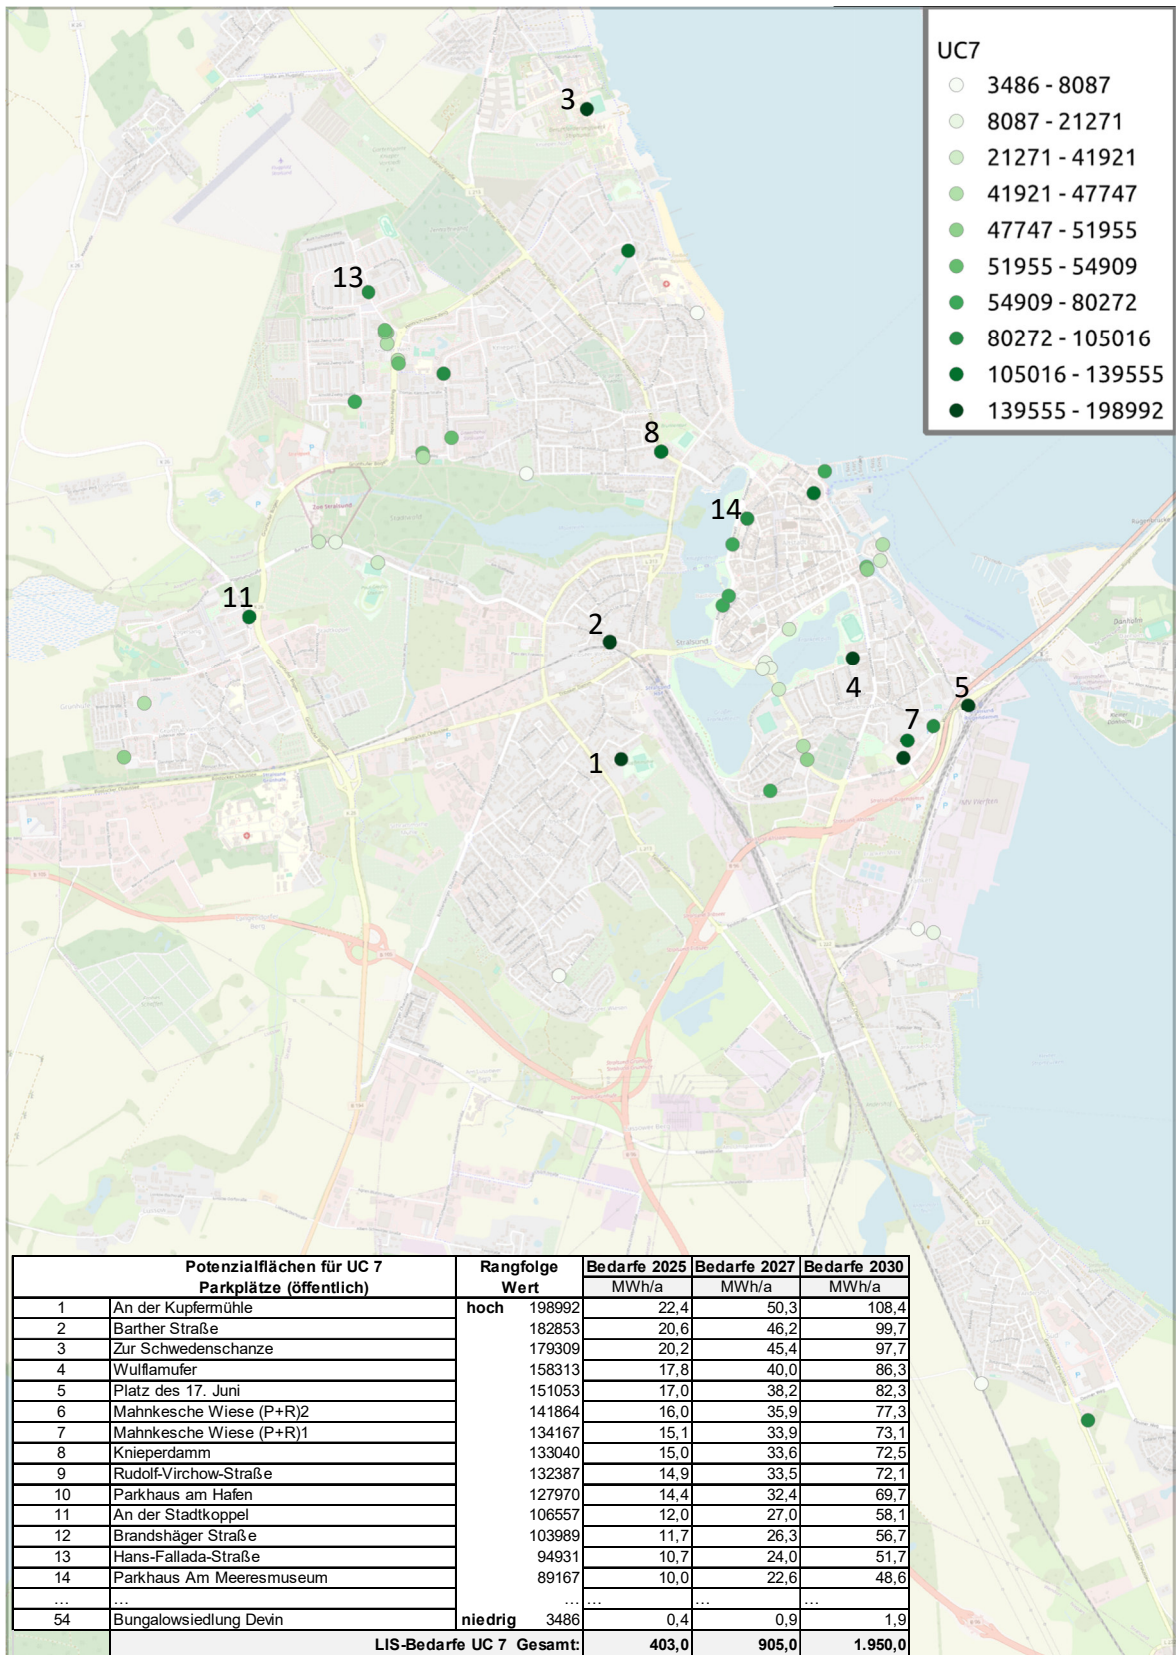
UC7
3486 - 8087
8087 - 21271
21271 - 41921
41921 - 47747
47747 - 51955
51955 - 54909
54909 - 80272
80272 - 105016
105016 - 139555
139555 - 198992

3
13
8
14
11
2
4
5
7
1

| Potenzialflächen für UC 7 Parkplätze (öffentlich) | | Rangfolge Wert | | Bedarfe 2025 MWh/a | Bedarfe 2027 MWh/a | Bedarfe 2030 MWh/a |
|---|---|---|---|---|---|---|
| 1 | An der Kupfermühle | hoch | 198992 | 22,4 | 50,3 | 108,4 |
| 2 | Barther Straße | | 182853 | 20,6 | 46,2 | 99,7 |
| 3 | Zur Schwedenschanze | | 179309 | 20,2 | 45,4 | 97,7 |
| 4 | Wulflamufer | | 158313 | 17,8 | 40,0 | 86,3 |
| 5 | Platz des 17. Juni | | 151053 | 17,0 | 38,2 | 82,3 |
| 6 | Mahnkesche Wiese (P+R)2 | | 141864 | 16,0 | 35,9 | 77,3 |
| 7 | Mahnkesche Wiese (P+R)1 | | 134167 | 15,1 | 33,9 | 73,1 |
| 8 | Knieperdamm | | 133040 | 15,0 | 33,6 | 72,5 |
| 9 | Rudolf-Virchow-Straße | | 132387 | 14,9 | 33,5 | 72,1 |
| 10 | Parkhaus am Hafen | | 127970 | 14,4 | 32,4 | 69,7 |
| 11 | An der Stadtkoppel | | 106557 | 12,0 | 27,0 | 58,1 |
| 12 | Brandshäger Straße | | 103989 | 11,7 | 26,3 | 56,7 |
| 13 | Hans-Fallada-Straße | | 94931 | 10,7 | 24,0 | 51,7 |
| 14 | Parkhaus Am Meeresmuseum | | 89167 | 10,0 | 22,6 | 48,6 |
| ... | ... | | ... | ... | ... | ... |
| 54 | Bungalowsiedlung Devin | niedrig | 3486 | 0,4 | 0,9 | 1,9 |
| | LIS-Bedarfe UC 7 Gesamt: | | | 403,0 | 905,0 | 1.950,0 |